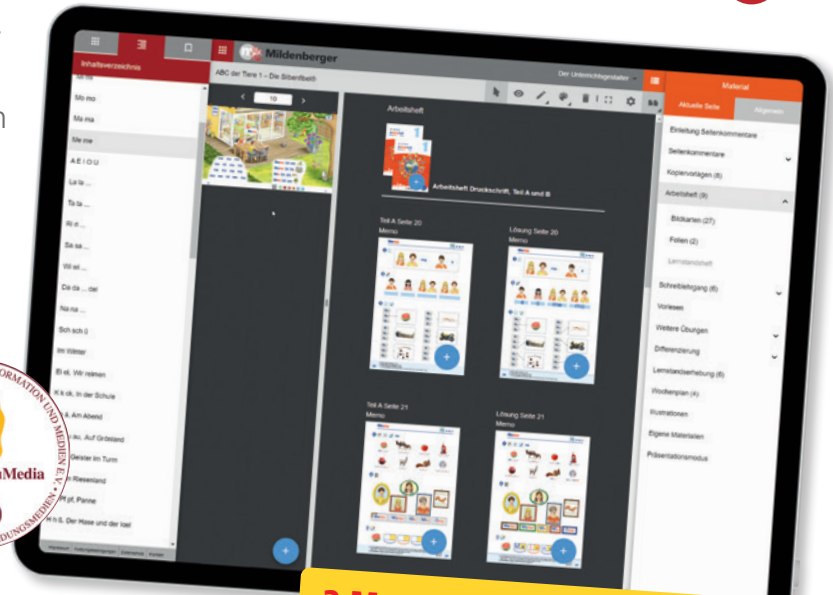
Inhaltsverzeichnis
Mi mi
Mo mo
Ma ma
Me me
A E I O U
La la ...
To ta ...
Ri ri ...
Sa sa ...
Wi wi ...
Da da ... del
Na na ...
Sch sch ü
Im Winter
Ei ei, Wir reimen
K k ck, In der Schule
Au au, Am Abend
Äu äu, Auf Grönland
Geister im Turm
Im Riesenland
Pf pf, Panne
H h ß, Der Hase und der Igel

Mildenberger
ABC der Tiere 1 – Die Silbenfibel
Der Unterrichtsgestalter
10

Arbeitsheft
Arbeitsheft Druckschrift, Teil A und B
Teil A Seite 20
Memo
Lösung Seite 20
Memo
Teil A Seite 21
Memo
Lösung Seite 21
Memo

Material
Aktuelle Seite
Allgemein
Einleitung Seitenkommentare
Seitenkommentare
Kopiervorlagen (6)
Arbeitsheft (9)
Bildkarten (27)
Folien (2)
Lernstandsheft
Schreiblehrgang (6)
Vorlesen
Weitere Übungen
Differenzierung
Lernstandserhebung (6)
Wochenplan (4)
Illustrationen
Eigene Materialien
Präsentationsmodus

ORMATION UND MEDIEN E.V.
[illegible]Media
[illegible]DUNGSMEDIEN